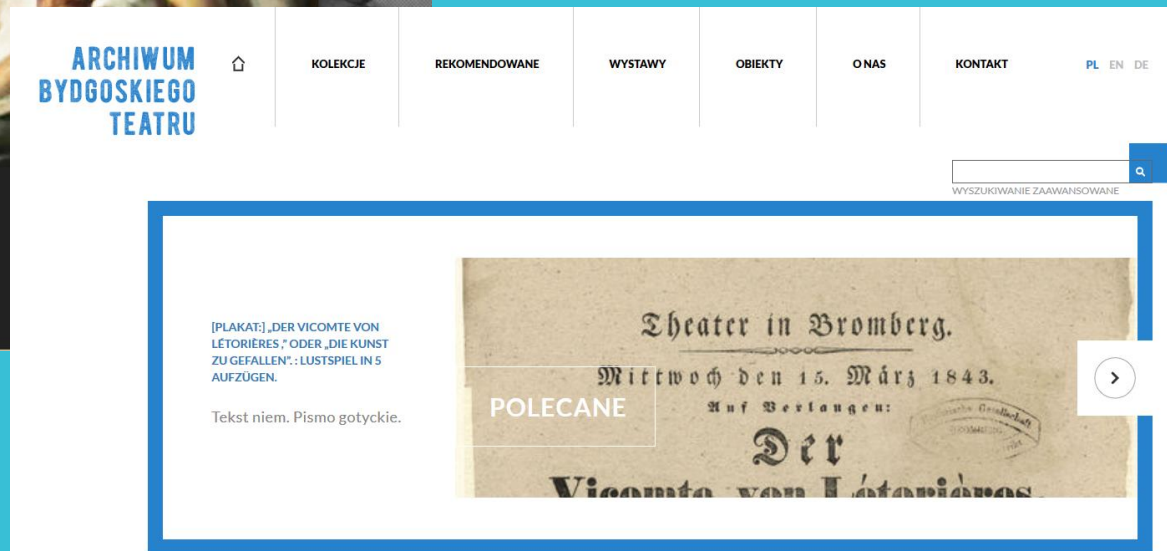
ARCHIWUM BYDGOSKIEGO TEATRU

KOLEKCJE
REKOMENDOWANE
WYSTAWY
OBIEKTY
O NAS
KONTAKT

PL EN DE

WYSZUKIWANIE ZAAWANSOWANE

[PLAKAT:] „DER VICOMTE VON LÉTORIÈRES," ODER „DIE KUNST ZU GEFALLEN". : LUSTSPIEL IN 5 AUFZÜGEN.

Tekst niem. Pismo gotyckie.

POLECANE

Theater in Bromberg.
Mittwoch den 15. März 1843.
Auf Verlangen:
Der
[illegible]